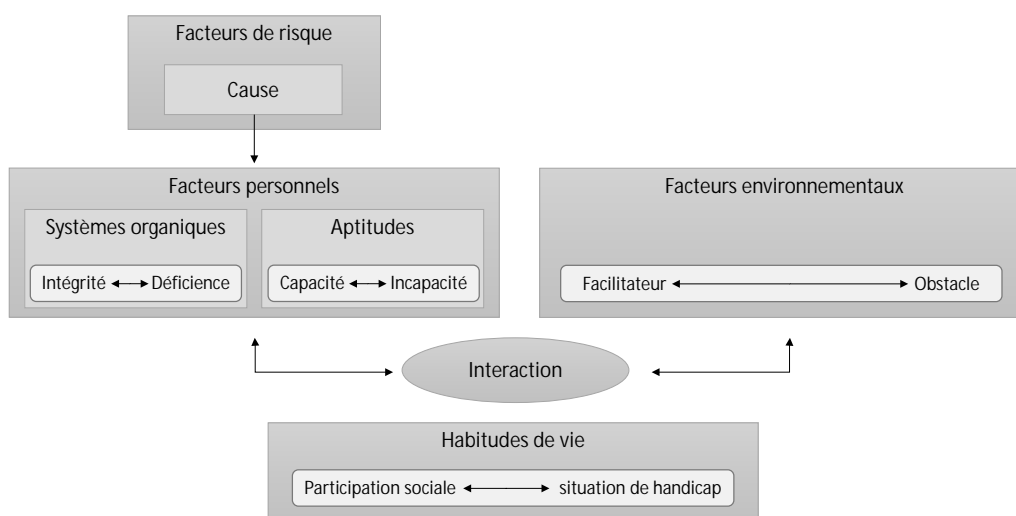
Facteurs de risque

Cause

Facteurs personnels

Systèmes organiques

Intégrité ⟷ Déficience

Aptitudes

Capacité ⟷ Incapacité

Facteurs environnementaux

Facilitateur ⟷ Obstacle

Interaction

Habitudes de vie

Participation sociale ⟷ situation de handicap